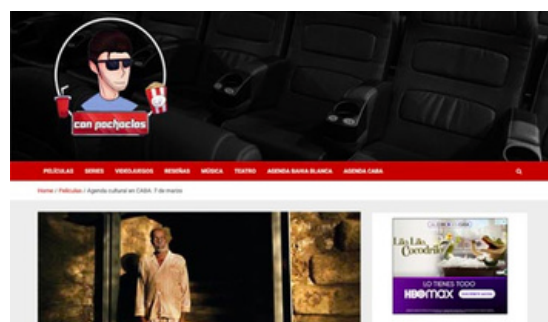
con pochoclos

PELÍCULAS SERIES VIDEOJUEGOS RESEÑAS MÚSICA TEATRO AGENDA BAHIA BLANCA AGENDA CABA

Home / Películas / Agenda cultural en CABA: 7 de marzo

Lilo, Lilo, Cocodrilo

LO TIENES TODO

HBO max

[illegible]